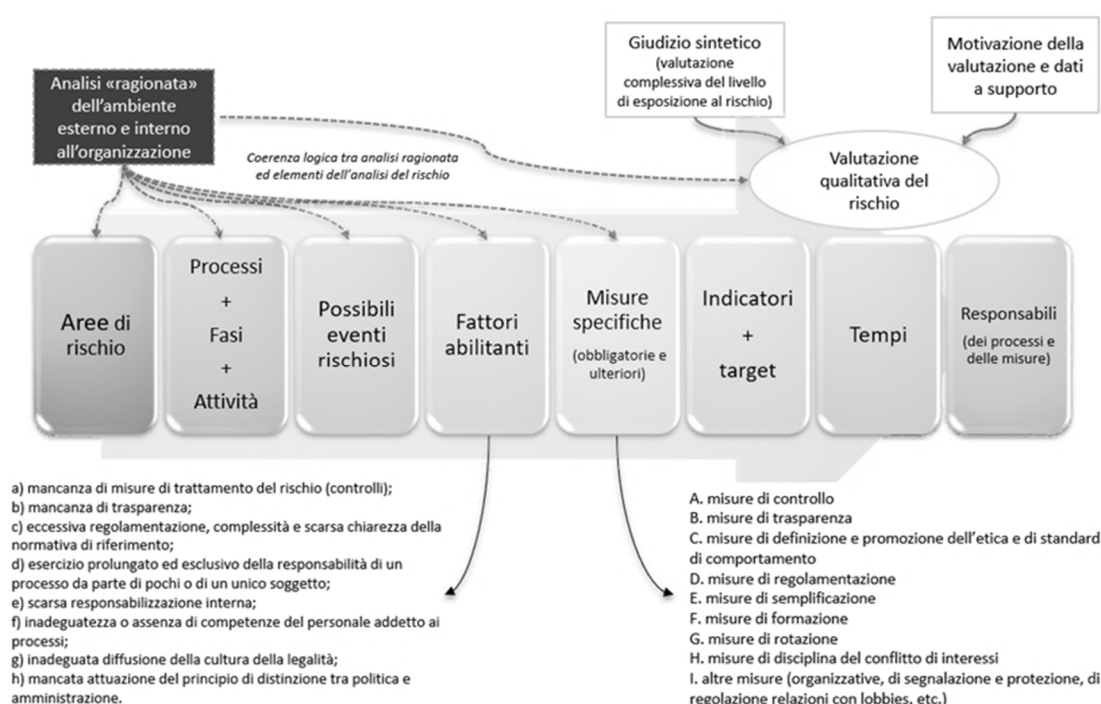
Giudizio sintetico
(valutazione complessiva del livello di esposizione al rischio)

Motivazione della valutazione e dati a supporto

Analisi «ragionata» dell'ambiente esterno e interno all'organizzazione

Coerenza logica tra analisi ragionata ed elementi dell'analisi del rischio

Valutazione qualitativa del rischio

Aree di rischio

Processi
+
Fasi
+
Attività

Possibili eventi rischiosi

Fattori abilitanti

Misure specifiche
(obbligatorie e ulteriori)

Indicatori
+
target

Tempi

Responsabili
(dei processi e delle misure)

a) mancanza di misure di trattamento del rischio (controlli);
b) mancanza di trasparenza;
c) eccessiva regolamentazione, complessità e scarsa chiarezza della normativa di riferimento;
d) esercizio prolungato ed esclusivo della responsabilità di un processo da parte di pochi o di un unico soggetto;
e) scarsa responsabilizzazione interna;
f) inadeguatezza o assenza di competenze del personale addetto ai processi;
g) inadeguata diffusione della cultura della legalità;
h) mancata attuazione del principio di distinzione tra politica e amministrazione.

A. misure di controllo
B. misure di trasparenza
C. misure di definizione e promozione dell'etica e di standard di comportamento
D. misure di regolamentazione
E. misure di semplificazione
F. misure di formazione
G. misure di rotazione
H. misure di disciplina del conflitto di interessi
I. altre misure (organizzative, di segnalazione e protezione, di regolazione relazioni con lobbies, etc.)